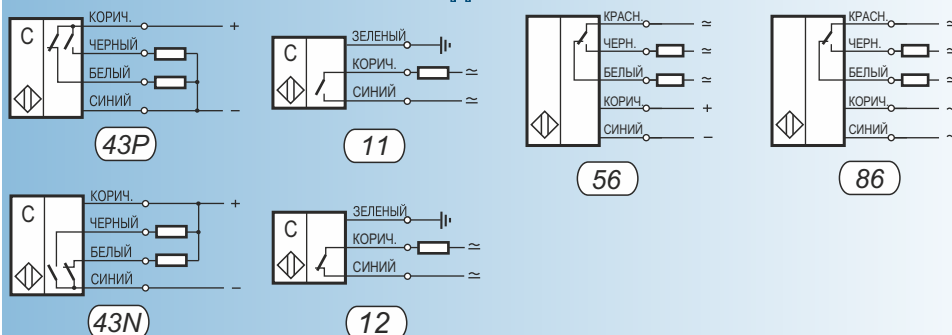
C
КОРИЧ.
+
ЧЕРНЫЙ
БЕЛЫЙ
СИНИЙ
–
43P

C
ЗЕЛЕНЫЙ
КОРИЧ.
$\simeq$
СИНИЙ
$\simeq$
11

КРАСН.
$\simeq$
ЧЕРН.
$\simeq$
БЕЛЫЙ
$\simeq$
КОРИЧ.
+
СИНИЙ
–
56

КРАСН.
$\simeq$
ЧЕРН.
$\simeq$
БЕЛЫЙ
$\simeq$
КОРИЧ.
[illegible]
СИНИЙ
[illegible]
86

C
КОРИЧ.
+
ЧЕРНЫЙ
БЕЛЫЙ
СИНИЙ
–
43N

C
ЗЕЛЕНЫЙ
КОРИЧ.
$\simeq$
СИНИЙ
$\simeq$
12